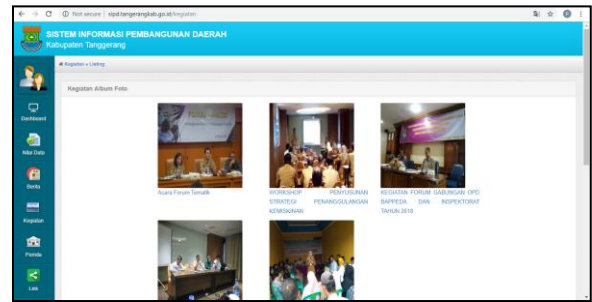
Not secure | sipd.tangerangkab.go.id/kegiatan

SISTEM INFORMASI PEMBANGUNAN DAERAH
Kabupaten Tanggerang

Kegiatan » Listing

Dashboard

Nilai Data

Berita

Kegiatan

Pemda

Link

Kegiatan Album Foto

Acara Forum Tematik

WORKSHOP PENYUSUNAN STRATEGI PENANGGULANGAN KEMISKINAN

KEGIATAN FORUM GABUNGAN OPD BAPPEDA DAN INSPEKTORAT TAHUN 2018